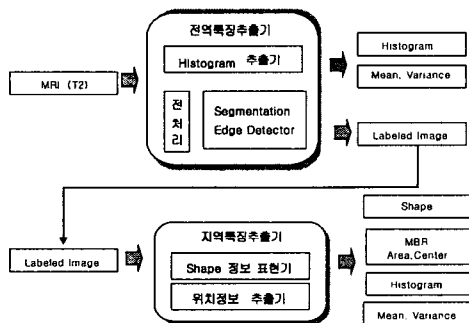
전역특징추출기

Histogram 추출기

전
처
리

Segmentation
Edge Detector

MRI (T2)

Histogram

Mean, Variance

Labeled Image

Labeled Image

지역특징추출기

Shape 정보 표현기

위치정보 추출기

Shape

MBR
Area,Center

Histogram

Mean, Variance